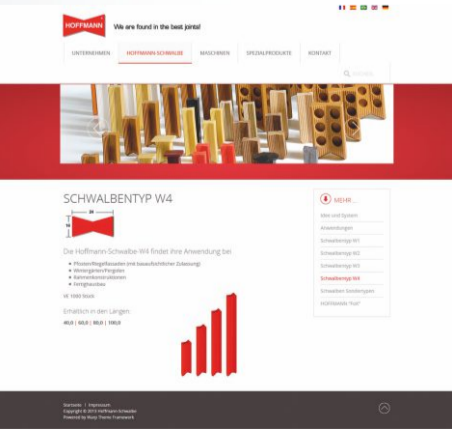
HOFFMANN We are found in the best joints!

UNTERNEHMEN HOFFMANN SCHWALBE MASCHINEN SPEZIALPRODUKTE KONTAKT

SCHWALBENTYP W4

Die Hoffmann-Schwalbe-W4 findet ihre Anwendung bei:

- Pfosten/Riegelfassaden (mit bauaufsichtlicher Zulassung)
- Wintergärten/Pergolen
- Rahmenkonstruktionen
- Fertighausbau

VE 1000 Stück

Erhältlich in den Längen

40,0 | 60,0 | 90,0 | 100,0

MEHR...

Idee und System
Anwendungen
Schwalbentyp W1
Schwalbentyp W2
Schwalbentyp W3
Schwalbentyp W4
Schwalben Sondertypen
Holzmodelle 'Rue'

Startseite | Impressum
Copyright © 2013 Hoffmann Schwalbe
Powered by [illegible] Framework